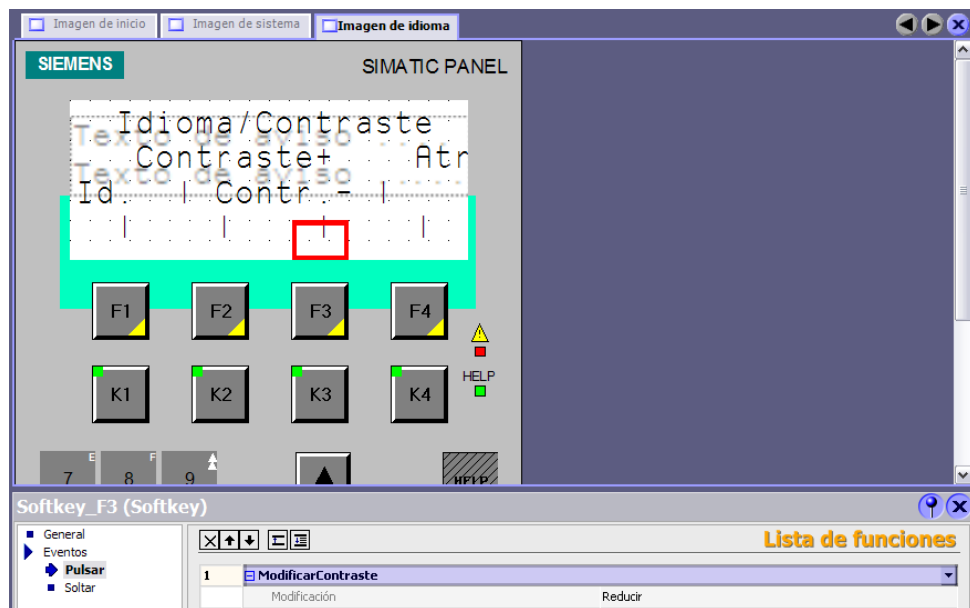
Imagen de inicio | Imagen de sistema | Imagen de idioma

SIEMENS

SIMATIC PANEL

Idioma/Contraste
Texto de aviso ...
Contraste+ Atr
Texto de aviso ...
Id. | Contr.- |

F1 F2 F3 F4

K1 K2 K3 K4

HELP

7 E 8 F 9

HELP

Softkey_F3 (Softkey)

General
Eventos
Pulsar
Soltar

Lista de funciones

| 1 | ModificarContraste |
|---|---|
| Modificación | Reducir |